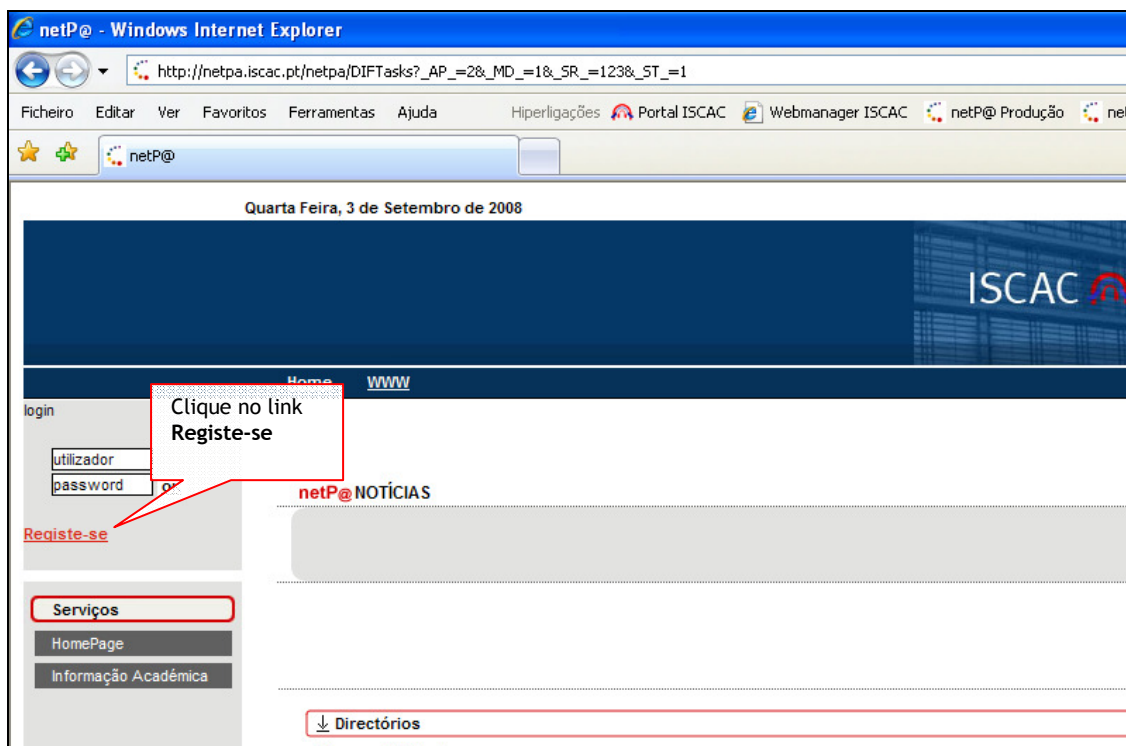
netP@ - Windows Internet Explorer

http://netpa.iscac.pt/netpa/DIFTasks?_AP_=2&_MD_=1&_SR_=123&_ST_=1

Ficheiro Editar Ver Favoritos Ferramentas Ajuda Hiperligações Portal ISCAC Webmanager ISCAC netP@ Produção ne

netP@

Quarta Feira, 3 de Setembro de 2008

ISCAC

Home WWW

login

Clique no link
Registe-se

utilizador
password ok

netP@ NOTÍCIAS

Registe-se

Serviços

HomePage

Informação Académica

Directórios